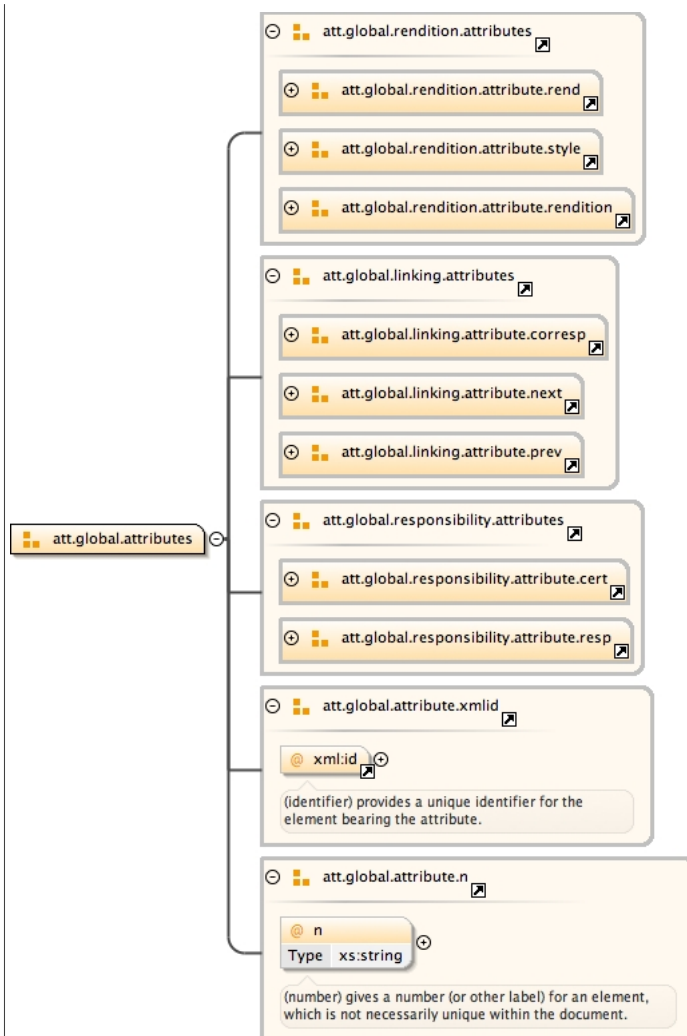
att.global.attributes

att.global.rendition.attributes

att.global.rendition.attribute.rend

att.global.rendition.attribute.style

att.global.rendition.attribute.rendition

att.global.linking.attributes

att.global.linking.attribute.corresp

att.global.linking.attribute.next

att.global.linking.attribute.prev

att.global.responsibility.attributes

att.global.responsibility.attribute.cert

att.global.responsibility.attribute.resp

att.global.attribute.xmlid

@ xml:id

(identifier) provides a unique identifier for the element bearing the attribute.

att.global.attribute.n

@ n

| Type | xs:string |
|---|---|

(number) gives a number (or other label) for an element, which is not necessarily unique within the document.